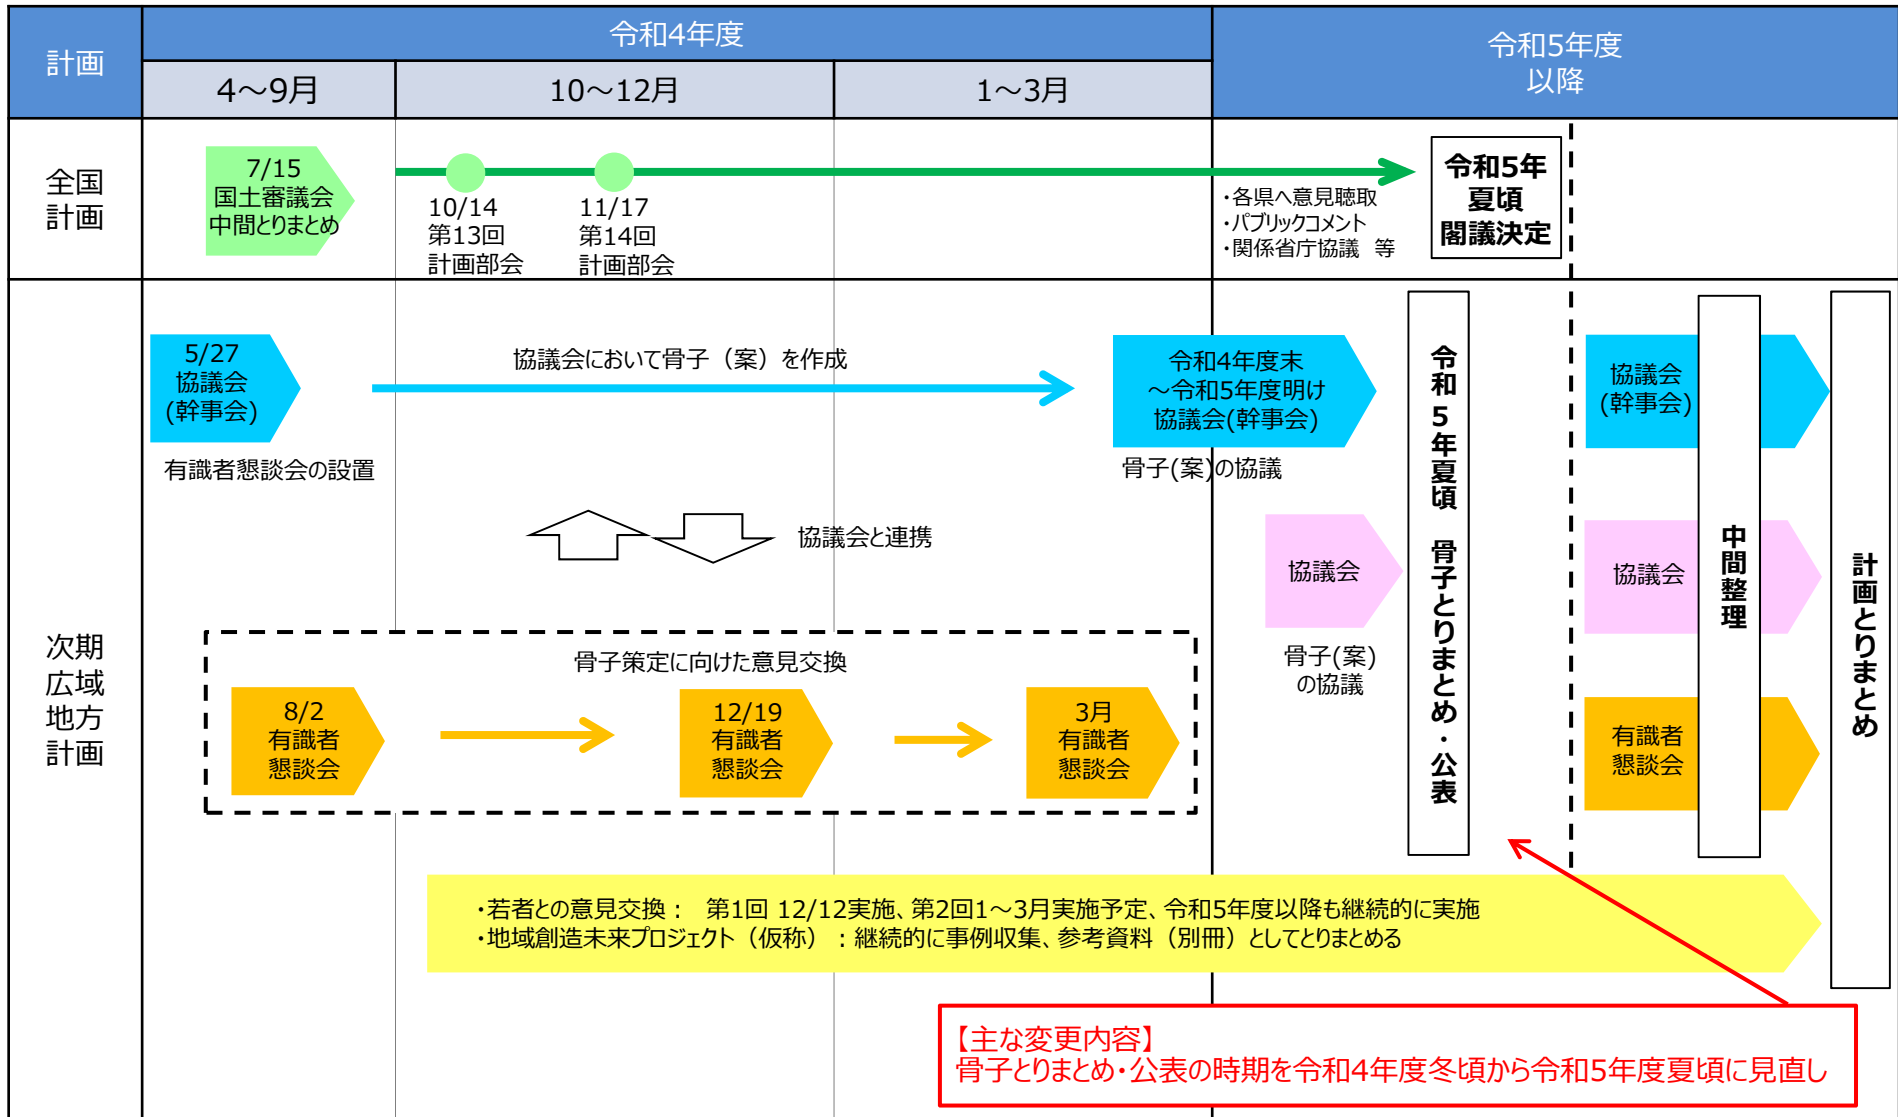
計画

令和4年度

4～9月

10～12月

1～3月

令和5年度
以降

全国
計画

7/15
国土審議会
中間とりまとめ

10/14
第13回
計画部会

11/17
第14回
計画部会

・各県へ意見聴取
・パブリックコメント
・関係省庁協議 等

令和5年
夏頃
閣議決定

次期
広域
地方
計画

5/27
協議会
(幹事会)

協議会において骨子（案）を作成

令和4年度末
～令和5年度明け
協議会(幹事会)

骨子(案)の協議

有識者懇談会の設置

協議会と連携

協議会

骨子(案)
の協議

令和5年夏頃 骨子とりまとめ・公表

協議会
(幹事会)

協議会

有識者
懇談会

中間整理

計画とりまとめ

骨子策定に向けた意見交換

8/2
有識者
懇談会

12/19
有識者
懇談会

3月
有識者
懇談会

・若者との意見交換： 第1回 12/12実施、第2回1～3月実施予定、令和5年度以降も継続的に実施
・地域創造未来プロジェクト（仮称）：継続的に事例収集、参考資料（別冊）としてとりまとめる

【主な変更内容】
骨子とりまとめ・公表の時期を令和4年度冬頃から令和5年度夏頃に見直し